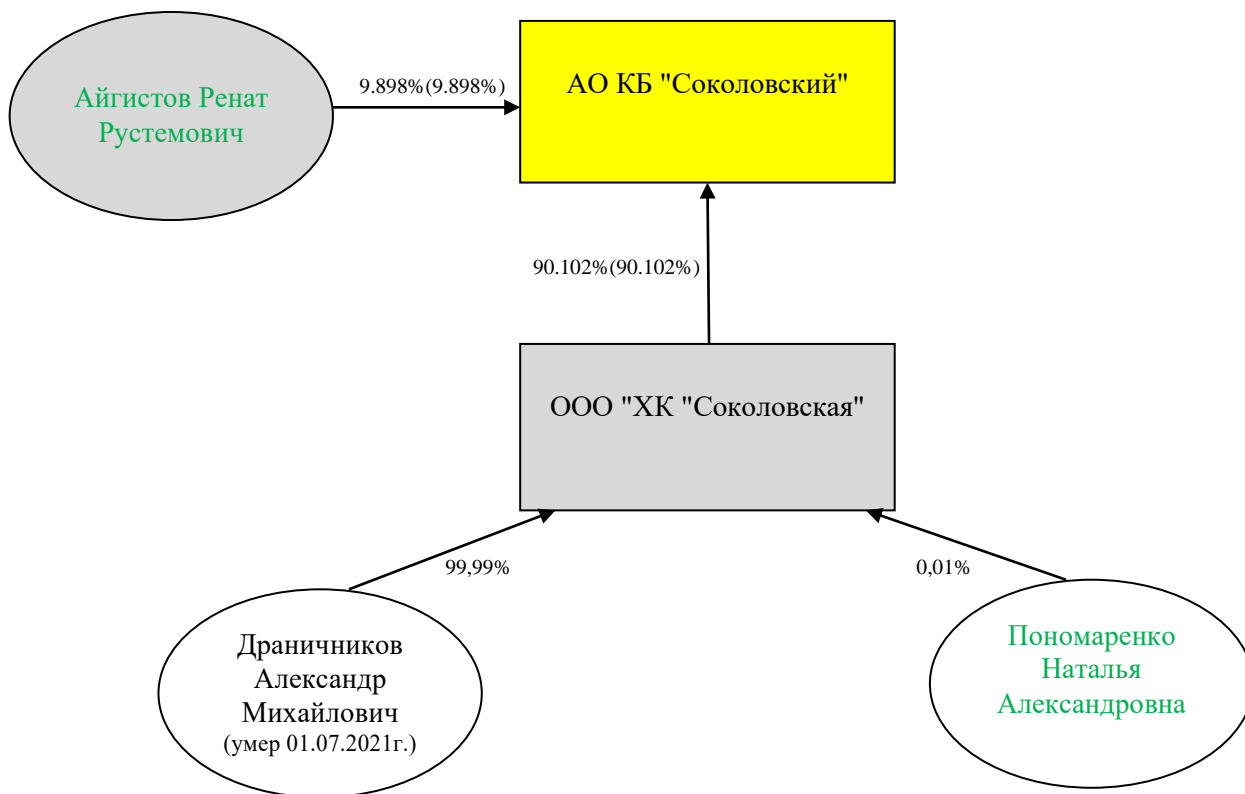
Айгистов Ренат Рустемович

9.898%(9.898%)

АО КБ "Соколовский"

90.102%(90.102%)

ООО "ХК "Соколовская"

99,99%

0,01%

Драничников Александр Михайлович (умер 01.07.2021г.)

Пономаренко Наталья Александровна